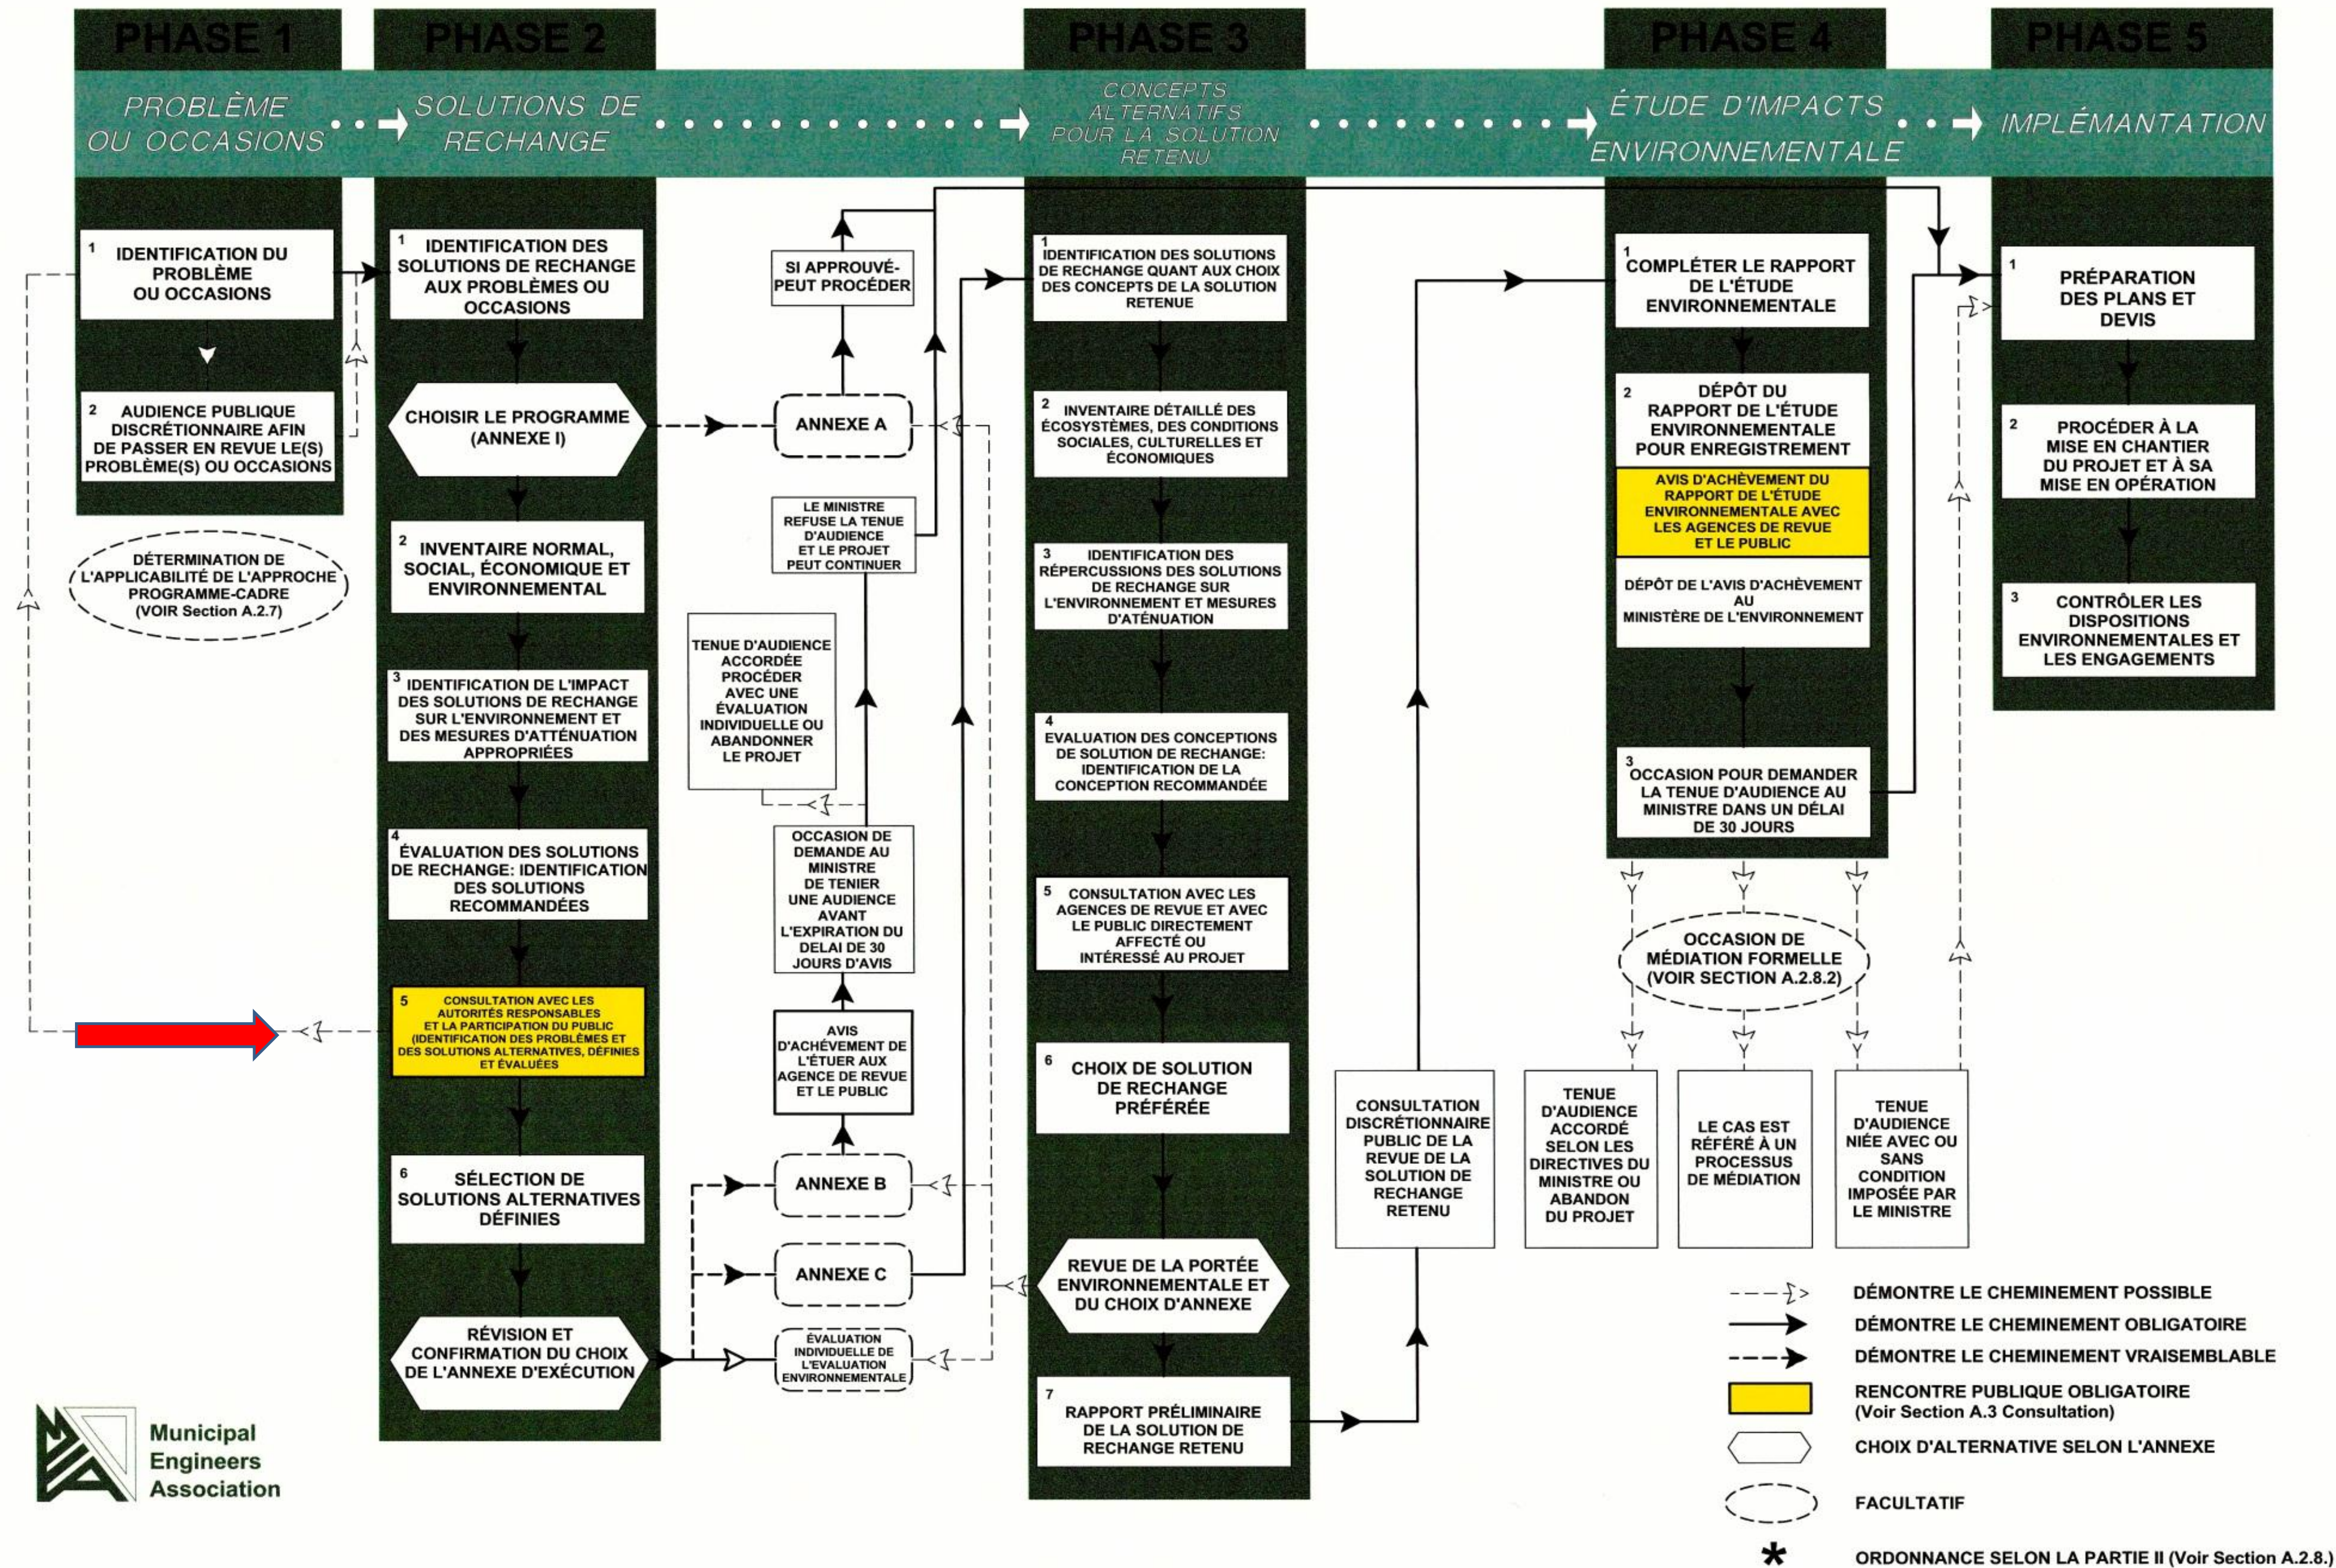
PHASE 1

PROBLÈME OU OCCASIONS

1 IDENTIFICATION DU PROBLÈME OU OCCASIONS

2 AUDIENCE PUBLIQUE DISCRÉTIONNAIRE AFIN DE PASSER EN REVUE LE(S) PROBLÈME(S) OU OCCASIONS

DÉTERMINATION DE L'APPLICABILITÉ DE L'APPROCHE PROGRAMME-CADRE (VOIR Section A.2.7)

PHASE 2

SOLUTIONS DE RECHANGE

1 IDENTIFICATION DES SOLUTIONS DE RECHANGE AUX PROBLÈMES OU OCCASIONS

CHOISIR LE PROGRAMME (ANNEXE I)

2 INVENTAIRE NORMAL, SOCIAL, ÉCONOMIQUE ET ENVIRONNEMENTAL

3 IDENTIFICATION DE L'IMPACT DES SOLUTIONS DE RECHANGE SUR L'ENVIRONNEMENT ET DES MESURES D'ATTÉNUATION APPROPRIÉES

4 ÉVALUATION DES SOLUTIONS DE RECHANGE: IDENTIFICATION DES SOLUTIONS RECOMMANDÉES

5 CONSULTATION AVEC LES AUTORITÉS RESPONSABLES ET LA PARTICIPATION DU PUBLIC (IDENTIFICATION DES PROBLÈMES ET DES SOLUTIONS ALTERNATIVES, DÉFINIES ET ÉVALUÉES

6 SÉLECTION DE SOLUTIONS ALTERNATIVES DÉFINIES

RÉVISION ET CONFIRMATION DU CHOIX DE L'ANNEXE D'EXÉCUTION

SI APPROUVÉ-PEUT PROCÉDER

ANNEXE A

LE MINISTRE REFUSE LA TENUE D'AUDIENCE ET LE PROJET PEUT CONTINUER

TENUE D'AUDIENCE ACCORDÉE PROCÉDER AVEC UNE ÉVALUATION INDIVIDUELLE OU ABANDONNER LE PROJET

OCCASION DE DEMANDE AU MINISTRE DE TENIER UNE AUDIENCE AVANT L'EXPIRATION DU DELAI DE 30 JOURS D'AVIS

AVIS D'ACHÈVEMENT DE L'ÉTUER AUX AGENCE DE REVUE ET LE PUBLIC

ANNEXE B

ANNEXE C

ÉVALUATION INDIVIDUELLE DE L'EVALUATION ENVIRONNEMENTALE

PHASE 3

CONCEPTS ALTERNATIFS POUR LA SOLUTION RETENU

1 IDENTIFICATION DES SOLUTIONS DE RECHANGE QUANT AUX CHOIX DES CONCEPTS DE LA SOLUTION RETENUE

2 INVENTAIRE DÉTAILLÉ DES ÉCOSYSTÈMES, DES CONDITIONS SOCIALES, CULTURELLES ET ÉCONOMIQUES

3 IDENTIFICATION DES RÉPERCUSSIONS DES SOLUTIONS DE RECHANGE SUR L'ENVIRONNEMENT ET MESURES D'ATÉNUATION

4 EVALUATION DES CONCEPTIONS DE SOLUTION DE RECHANGE: IDENTIFICATION DE LA CONCEPTION RECOMMANDÉE

5 CONSULTATION AVEC LES AGENCES DE REVUE ET AVEC LE PUBLIC DIRECTEMENT AFFECTÉ OU INTÉRESSÉ AU PROJET

6 CHOIX DE SOLUTION DE RECHANGE PRÉFÉRÉE

REVUE DE LA PORTÉE ENVIRONNEMENTALE ET DU CHOIX D'ANNEXE

7 RAPPORT PRÉLIMINAIRE DE LA SOLUTION DE RECHANGE RETENU

CONSULTATION DISCRÉTIONNAIRE PUBLIC DE LA REVUE DE LA SOLUTION DE RECHANGE RETENU

PHASE 4

ÉTUDE D'IMPACTS ENVIRONNEMENTALE

1 COMPLÉTER LE RAPPORT DE L'ÉTUDE ENVIRONNEMENTALE

2 DÉPÔT DU RAPPORT DE L'ÉTUDE ENVIRONNEMENTALE POUR ENREGISTREMENT

AVIS D'ACHÈVEMENT DU RAPPORT DE L'ÉTUDE ENVIRONNEMENTALE AVEC LES AGENCES DE REVUE ET LE PUBLIC

DÉPÔT DE L'AVIS D'ACHÈVEMENT AU MINISTÈRE DE L'ENVIRONNEMENT

3 OCCASION POUR DEMANDER LA TENUE D'AUDIENCE AU MINISTRE DANS UN DÉLAI DE 30 JOURS

OCCASION DE MÉDIATION FORMELLE (VOIR SECTION A.2.8.2)

TENUE D'AUDIENCE ACCORDÉ SELON LES DIRECTIVES DU MINISTRE OU ABANDON DU PROJET

LE CAS EST RÉFÉRÉ À UN PROCESSUS DE MÉDIATION

TENUE D'AUDIENCE NIÉE AVEC OU SANS CONDITION IMPOSÉE PAR LE MINISTRE

PHASE 5

IMPLÉMANTATION

1 PRÉPARATION DES PLANS ET DEVIS

2 PROCÉDER À LA MISE EN CHANTIER DU PROJET ET À SA MISE EN OPÉRATION

3 CONTRÔLER LES DISPOSITIONS ENVIRONNEMENTALES ET LES ENGAGEMENTS

DÉMONTRE LE CHEMINEMENT POSSIBLE
DÉMONTRE LE CHEMINEMENT OBLIGATOIRE
DÉMONTRE LE CHEMINEMENT VRAISEMBLABLE
RENCONTRE PUBLIQUE OBLIGATOIRE (Voir Section A.3 Consultation)
CHOIX D'ALTERNATIVE SELON L'ANNEXE
FACULTATIF
* ORDONNANCE SELON LA PARTIE II (Voir Section A.2.8.)

Municipal Engineers Association